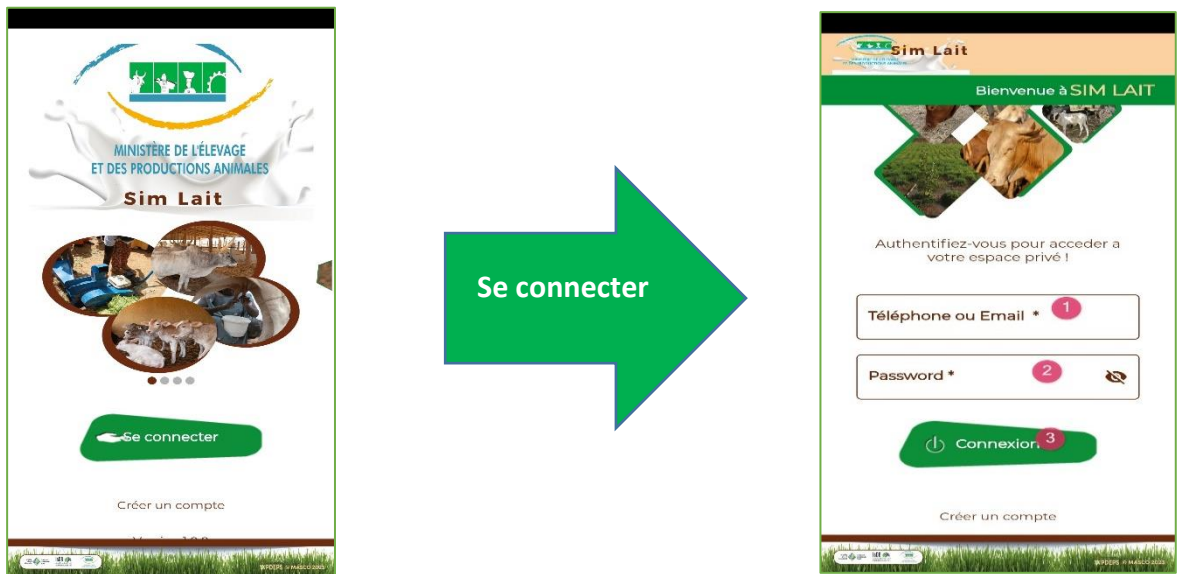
MINISTÈRE DE L'ÉLEVAGE ET DES PRODUCTIONS ANIMALES

Sim Lait

Se connecter

Créer un compte

Version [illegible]

Se connecter

Sim Lait

Bienvenue à SIM LAIT

Authentifiez-vous pour acceder a votre espace privé !

Téléphone ou Email * 1

Password * 2

Connexion 3

Créer un compte